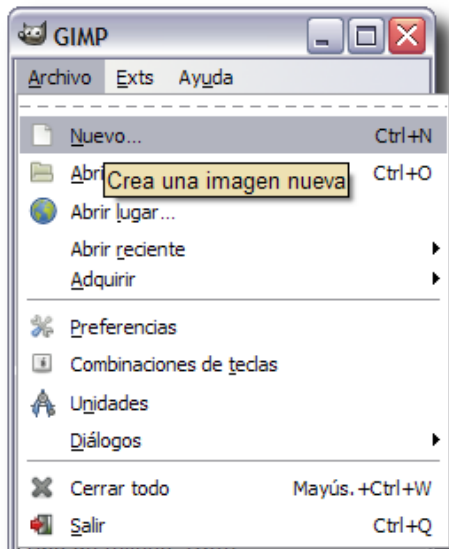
GIMP

Archivo Exts Ayuda

Nuevo... Ctrl+N

Abri Crea una imagen nueva Ctrl+O

Abrir lugar...

Abrir reciente

Adquirir

Preferencias

Combinaciones de teclas

Unidades

Diálogos

Cerrar todo Mayús.+Ctrl+W

Salir Ctrl+Q